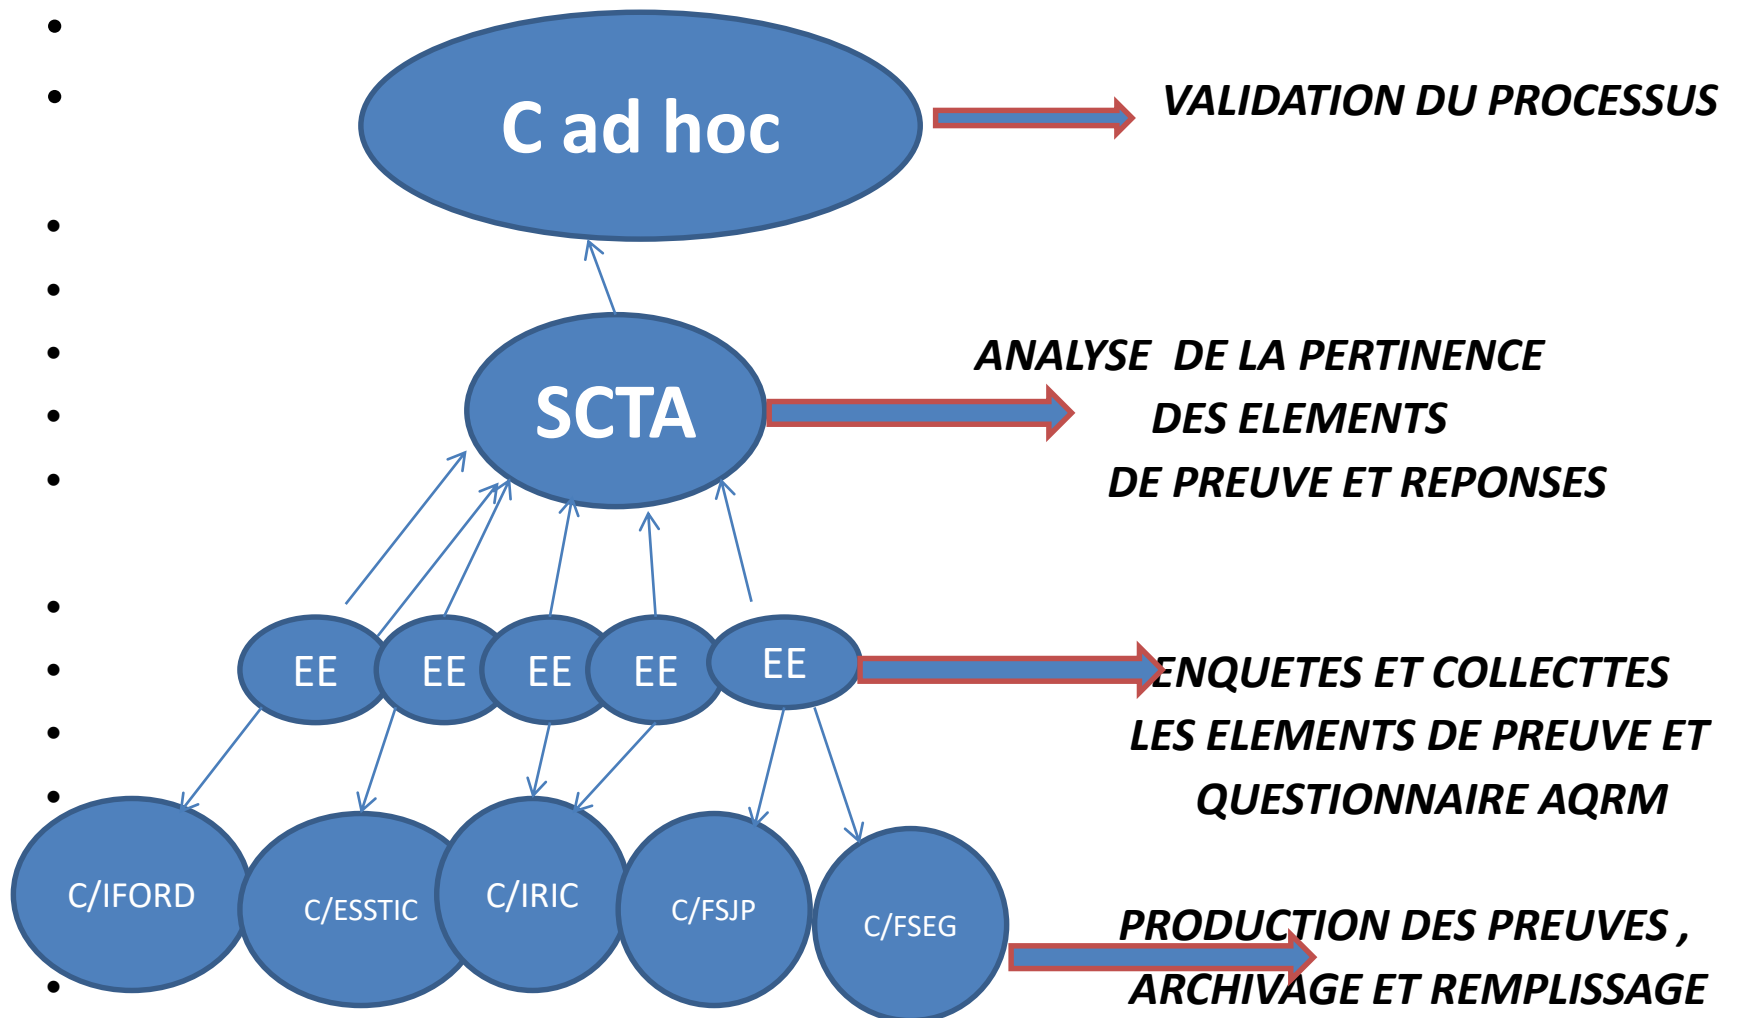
C ad hoc

VALIDATION DU PROCESSUS

SCTA

ANALYSE DE LA PERTINENCE DES ELEMENTS DE PREUVE ET REPONSES

EE EE EE EE EE

ENQUETES ET COLLECTTES LES ELEMENTS DE PREUVE ET QUESTIONNAIRE AQRM

C/IFORD C/ESSTIC C/IRIC C/FSJP C/FSEG

PRODUCTION DES PREUVES , ARCHIVAGE ET REMPLISSAGE